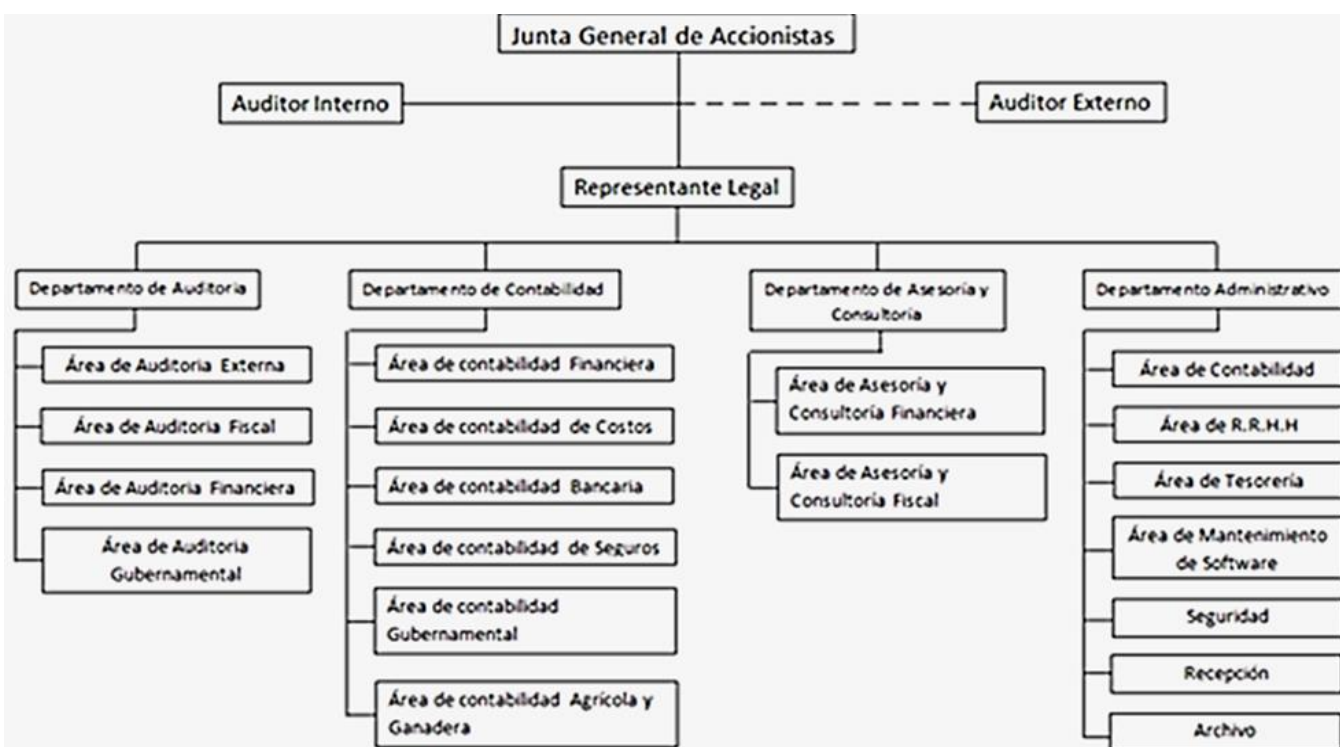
Junta General de Accionistas

Auditor Interno

Auditor Externo

Representante Legal

Departamento de Auditoria

Área de Auditoria Externa

Área de Auditoria Fiscal

Área de Auditoria Financiera

Área de Auditoria Gubernamental

Departamento de Contabilidad

Área de contabilidad Financiera

Área de contabilidad de Costos

Área de contabilidad Bancaria

Área de contabilidad de Seguros

Área de contabilidad Gubernamental

Área de contabilidad Agrícola y Ganadera

Departamento de Asesoría y Consultoria

Área de Asesoría y Consultoría Financiera

Área de Asesoría y Consultoría Fiscal

Departamento Administrativo

Área de Contabilidad

Área de R.R.H.H

Área de Tesorería

Área de Mantenimiento de Software

Seguridad

Recepción

Archivo